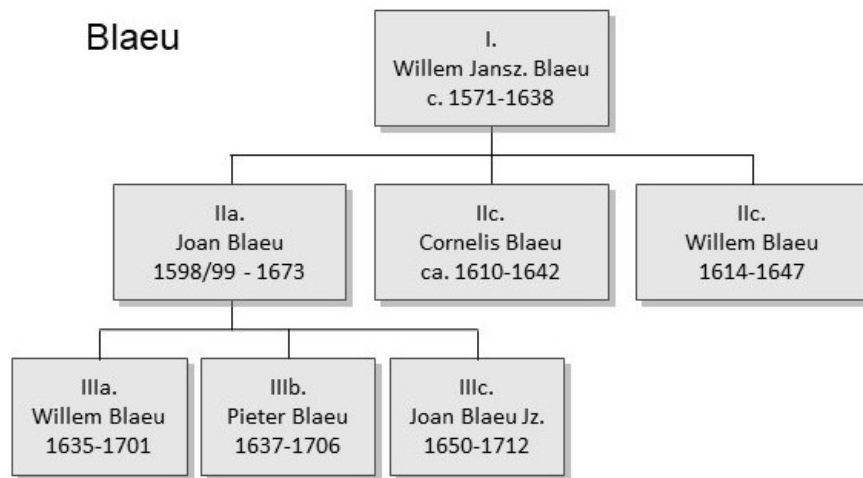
Blaeu

I.
Willem Jansz. Blaeu
c. 1571-1638

IIa.
Joan Blaeu
1598/99 - 1673

IIc.
Cornelis Blaeu
ca. 1610-1642

IIc.
Willem Blaeu
1614-1647

IIIa.
Willem Blaeu
1635-1701

IIIb.
Pieter Blaeu
1637-1706

IIIc.
Joan Blaeu Jz.
1650-1712